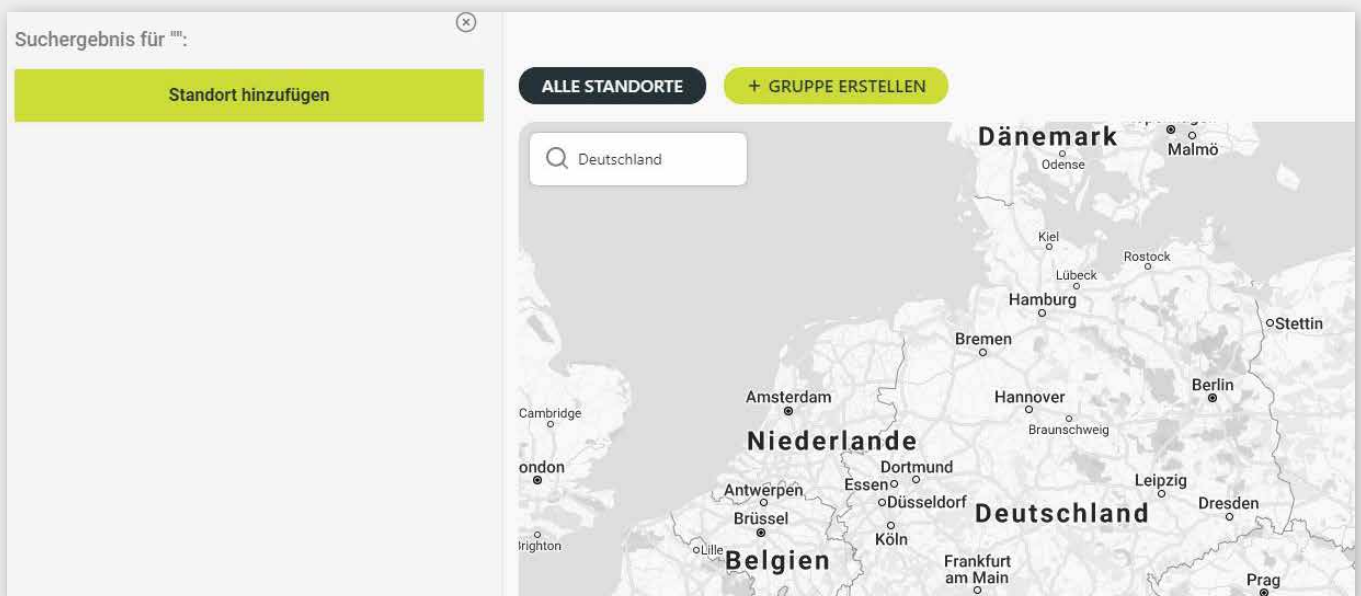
Suchergebnis für "":

Standort hinzufügen

ALLE STANDORTE

+ GRUPPE ERSTELLEN

Deutschland

Dänemark
Malmö
Odense
Kiel
Rostock
Lübeck
Hamburg
Stettin
Bremen
Berlin
Amsterdam
Hannover
Cambridge
Braunschweig
Niederlande
ondon
Dortmund
Leipzig
Antwerpen
Essen
Düsseldorf
Dresden
Deutschland
Brüssel
Brighton
Köln
Lille
Belgien
Frankfurt am Main
Prag